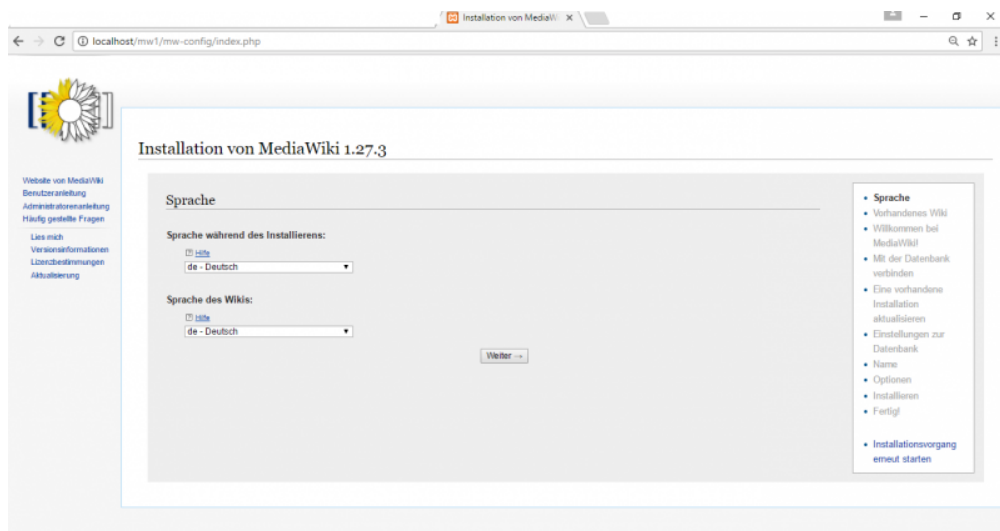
Installation von MediaW ×

localhost/mw1/mw-config/index.php

Installation von MediaWiki 1.27.3

Website von MediaWiki
Benutzeranleitung
Administratorenanleitung
Häufig gestellte Fragen

Lies mich
Versionsinformationen
Lizenzbestimmungen
Aktualisierung

Sprache

Sprache während des Installierens:

Hilfe
de - Deutsch

Sprache des Wikis:

Hilfe
de - Deutsch

Weiter →

• Sprache
• Vorhandenes Wiki
• Willkommen bei MediaWiki!
• Mit der Datenbank verbinden
• Eine vorhandene Installation aktualisieren
• Einstellungen zur Datenbank
• Name
• Optionen
• Installieren
• Fertig!

• Installationsvorgang erneut starten